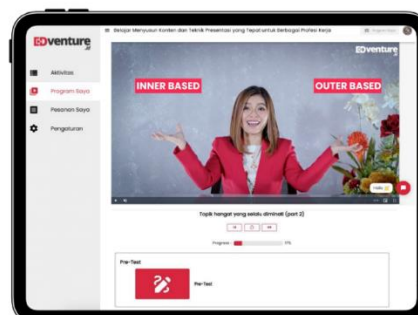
EDventure.id

Aktivitas
Program Saya
Pesanan Saya
Pengaturan

Belajar Menyusun Konten dan Teknik Presentasi yang Tepat untuk Berbagai Profesi Kerja

EDventure

INNER BASED
OUTER BASED

Hello

Topik hangat yang selalu diminati (part 2)

Progress 11%

Pre-Test

Pre-Test